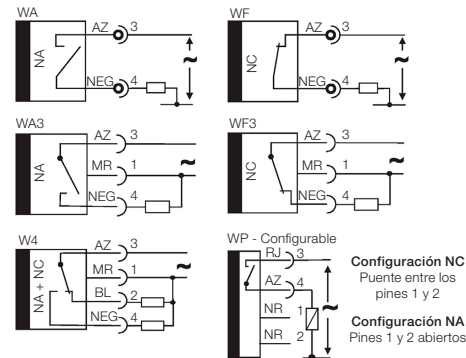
WA
NA
AZ 3
NEG 4
~

WF
NC
AZ 3
NEG 4
~

WA3
NA
AZ 3
MR 1
NEG 4
~

WF3
NC
AZ 3
MR 1
NEG 4
~

W4
NA + NC
AZ 3
MR 1
BL 2
NEG 4
~

WP - Configurable
RJ 3
AZ 4
NR 1
NR 2
~

**Configuración NC**
Puente entre los pines 1 y 2

**Configuración NA**
Pines 1 y 2 abiertos